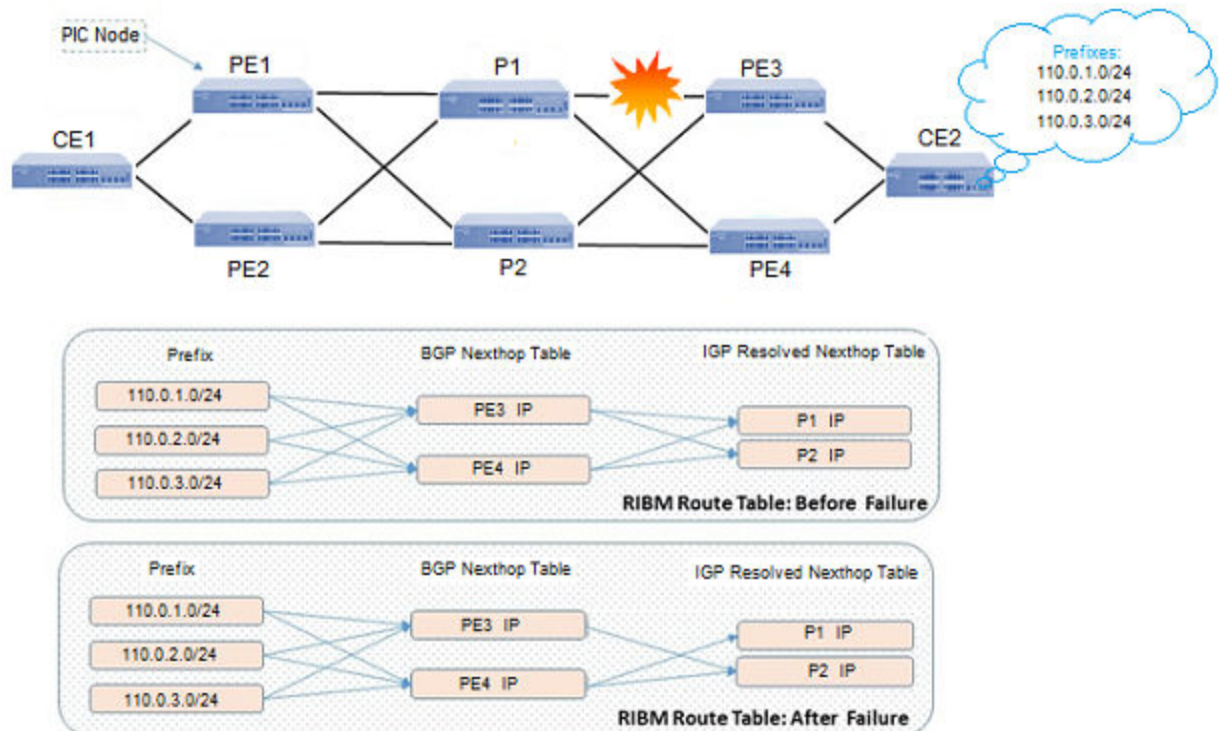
PIC Node

PE1

P1

PE3

Prefixes:
110.0.1.0/24
110.0.2.0/24
110.0.3.0/24

CE1

CE2

PE2

P2

PE4

Prefix

BGP Nexthop Table

IGP Resolved Nexthop Table

110.0.1.0/24

110.0.2.0/24

110.0.3.0/24

PE3 IP

PE4 IP

P1 IP

P2 IP

RIBM Route Table: Before Failure

Prefix

BGP Nexthop Table

IGP Resolved Nexthop Table

110.0.1.0/24

110.0.2.0/24

110.0.3.0/24

PE3 IP

PE4 IP

P1 IP

P2 IP

RIBM Route Table: After Failure